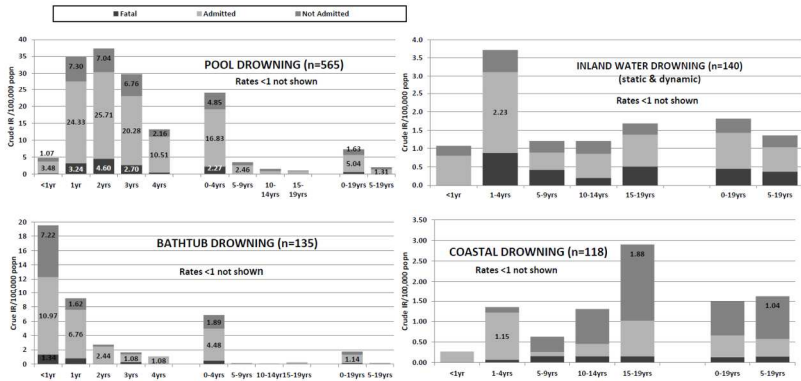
Fatal
Admitted
Not Admitted

POOL DROWNING (n=565)
Rates <1 not shown

Crude IR /100,000 popn

40
35
30
25
20
15
10
5
0

1.07
3.48
7.30
24.33
3.24
7.04
25.71
4.60
6.76
20.28
2.70
2.16
10.51
4.85
16.83
2.27
2.46
1.63
5.04
1.31

<1yr
1yr
2yrs
3yrs
4yrs
0-4yrs
5-9yrs
10-14yrs
15-19yrs
0-19yrs
5-19yrs

INLAND WATER DROWNING (n=140)
(static & dynamic)
Rates <1 not shown

Crude IR /100,000 popn

4.0
3.5
3.0
2.5
2.0
1.5
1.0
0.5
0.0

2.23

<1yr
1-4yrs
5-9yrs
10-14yrs
15-19yrs
0-19yrs
5-19yrs

BATHTUB DROWNING (n=135)
Rates <1 not shown

Crude IR /100,000 popn

20
18
16
14
12
10
8
6
4
2
0

7.22
10.97
1.34
1.62
6.76
2.44
1.08
1.08
1.89
4.48
1.14

<1yr
1yr
2yrs
3yrs
4yrs
0-4yrs
5-9yrs
10-14yrs
15-19yrs
0-19yrs
5-19yrs

COASTAL DROWNING (n=118)
Rates <1 not shown

Crude IR /100,000 popn

3.50
3.00
2.50
2.00
1.50
1.00
0.50
0.00

1.15
1.88
1.04

<1yr
1-4yrs
5-9yrs
10-14yrs
15-19yrs
0-19yrs
5-19yrs